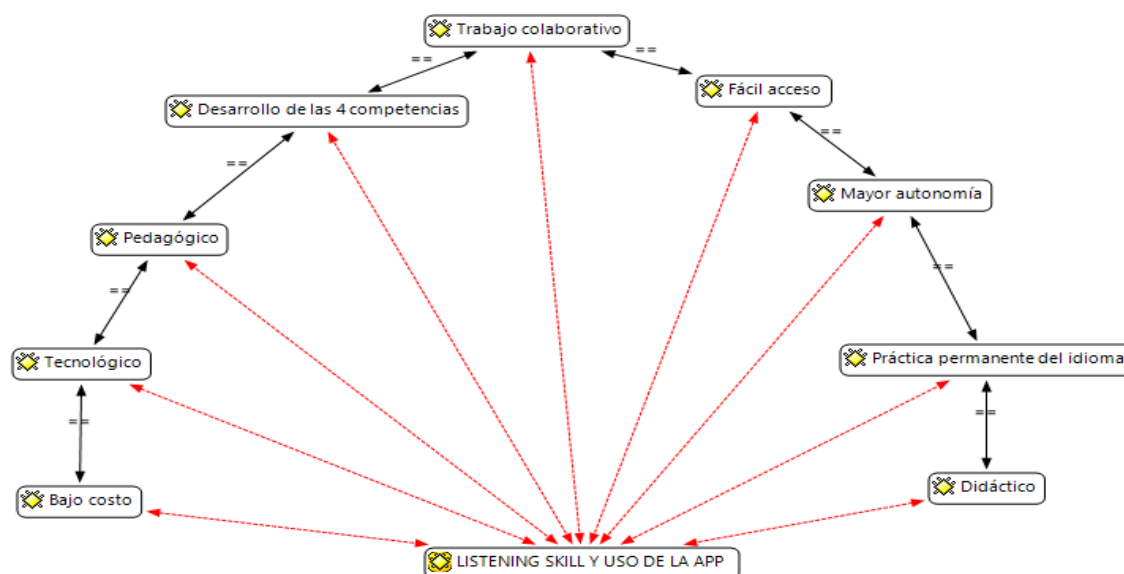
Trabajo colaborativo

==

==

Desarrollo de las 4 competencias

Fácil acceso

==

==

Mayor autonomía

Pedagógico

==

==

Tecnológico

Práctica permanente del idioma

==

==

Bajo costo

Didáctico

LISTENING SKILL Y USO DE LA APP